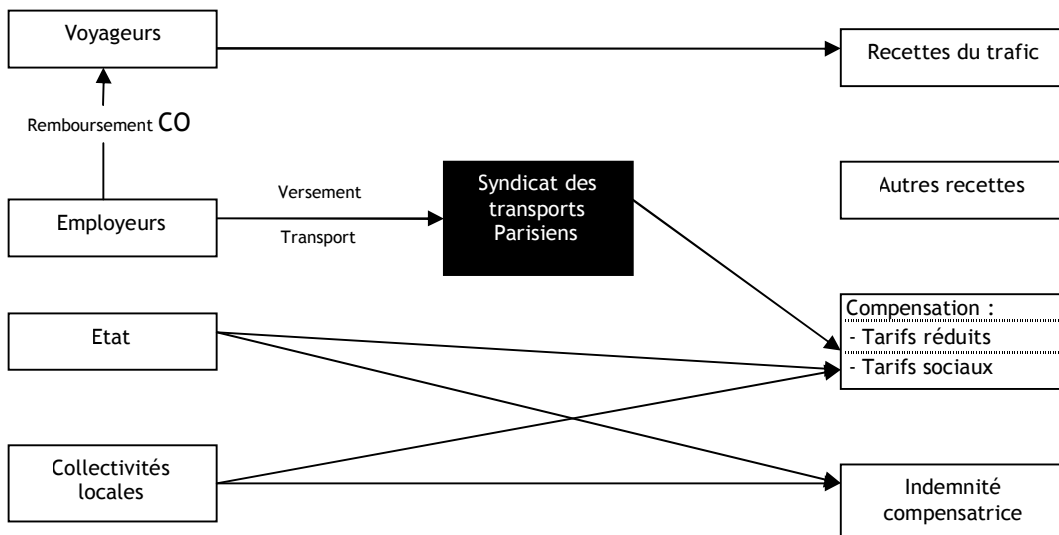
Voyageurs

Recettes du trafic

Remboursement CO

Versement

Transport

Syndicat des transports Parisiens

Autres recettes

Employeurs

Compensation :
- Tarifs réduits
- Tarifs sociaux

Etat

Collectivités locales

Indemnité compensatrice